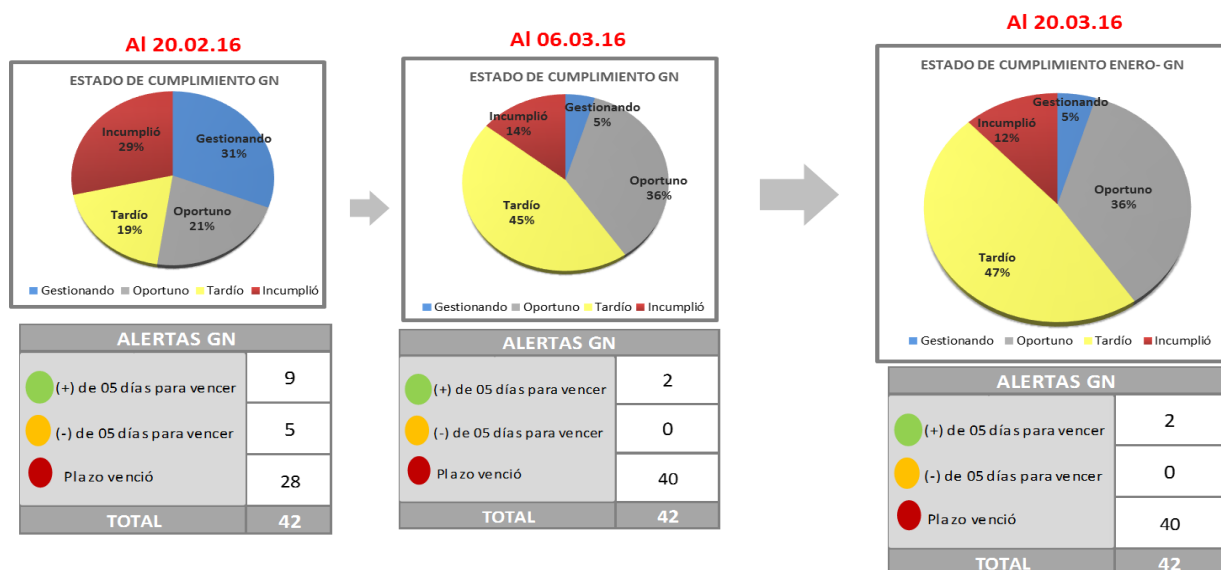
Al 20.02.16

ESTADO DE CUMPLIMIENTO GN

Incumplió 29%
Gestionando 31%
Tardío 19%
Oportuno 21%

Gestionando Oportuno Tardío Incumplió

| ALERTAS GN | |
|---|---|
| (+) de 05 días para vencer | 9 |
| (-) de 05 días para vencer | 5 |
| Plazo venció | 28 |
| TOTAL | 42 |

Al 06.03.16

ESTADO DE CUMPLIMIENTO GN

Incumplió 14%
Gestionando 5%
Oportuno 36%
Tardío 45%

Gestionando Oportuno Tardío Incumplió

| ALERTAS GN | |
|---|---|
| (+) de 05 días para vencer | 2 |
| (-) de 05 días para vencer | 0 |
| Plazo venció | 40 |
| TOTAL | 42 |

Al 20.03.16

ESTADO DE CUMPLIMIENTO ENERO- GN

Gestionando 5%
Incumplió 12%
Oportuno 36%
Tardío 47%

Gestionando Oportuno Tardío Incumplió

| ALERTAS GN | |
|---|---|
| (+) de 05 días para vencer | 2 |
| (-) de 05 días para vencer | 0 |
| Plazo venció | 40 |
| TOTAL | 42 |